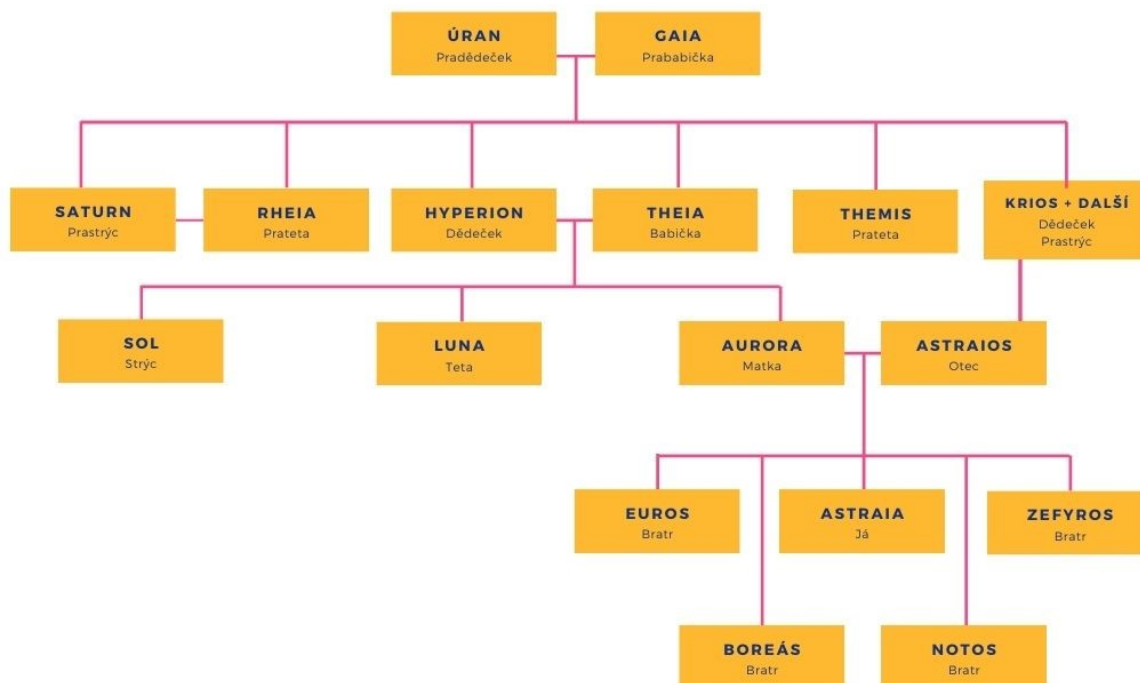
ÚRAN
Pradědeček

GAIA
Prababička

SATURN
Prastrýc

RHEIA
Prateta

HYPERION
Dědeček

THEIA
Babička

THEMIS
Prateta

KRIOS + DALŠÍ
Dědeček
Prastrýc

SOL
Strýc

LUNA
Teta

AURORA
Matka

ASTRAIOS
Otec

EUROS
Bratr

ASTRAIA
Já

ZEFYROS
Bratr

BOREÁS
Bratr

NOTOS
Bratr